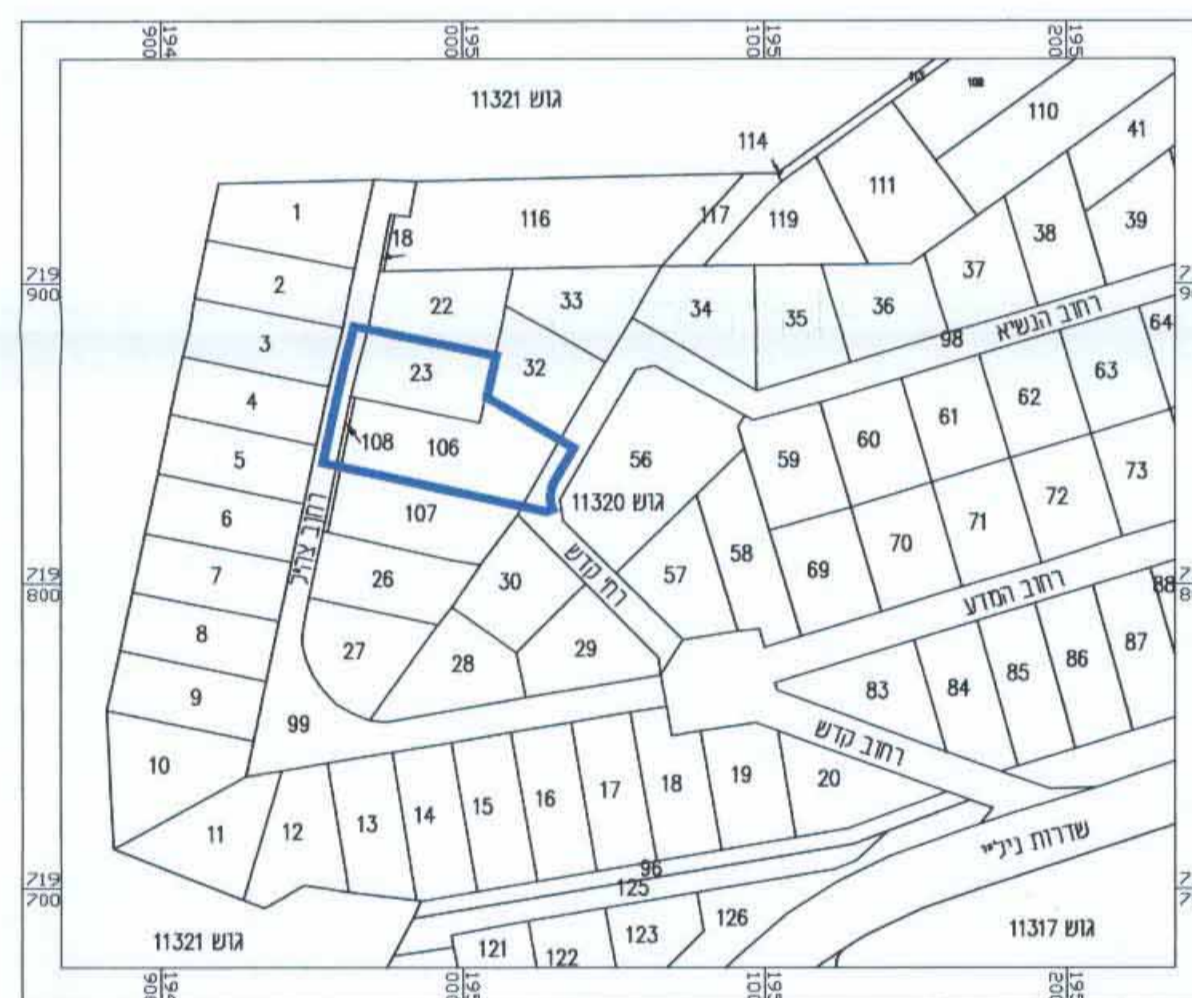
194
900
195
000
195
100
195
200

גוש 11321
110
41
114
111
39
38
1
116
117
119
18
37
2
22
33
34
35
36
רחוב הנשיא
98
64
3
23
32
63
62
61
4
60
108
106
56
59
73
5
גוש 11320
72
107
71
6
רחוב צה"ל
70
רח' קדש
58
69
7
26
30
57
רחוב המדע
88
87
8
27
28
29
86
85
84
83
9
99
רחוב קדש
10
20
19
18
17
16
15
14
13
12
11
שדרות ניל"י
96
125
126
123
122
121
גוש 11321
גוש 11317

719
900
719
800
719
700